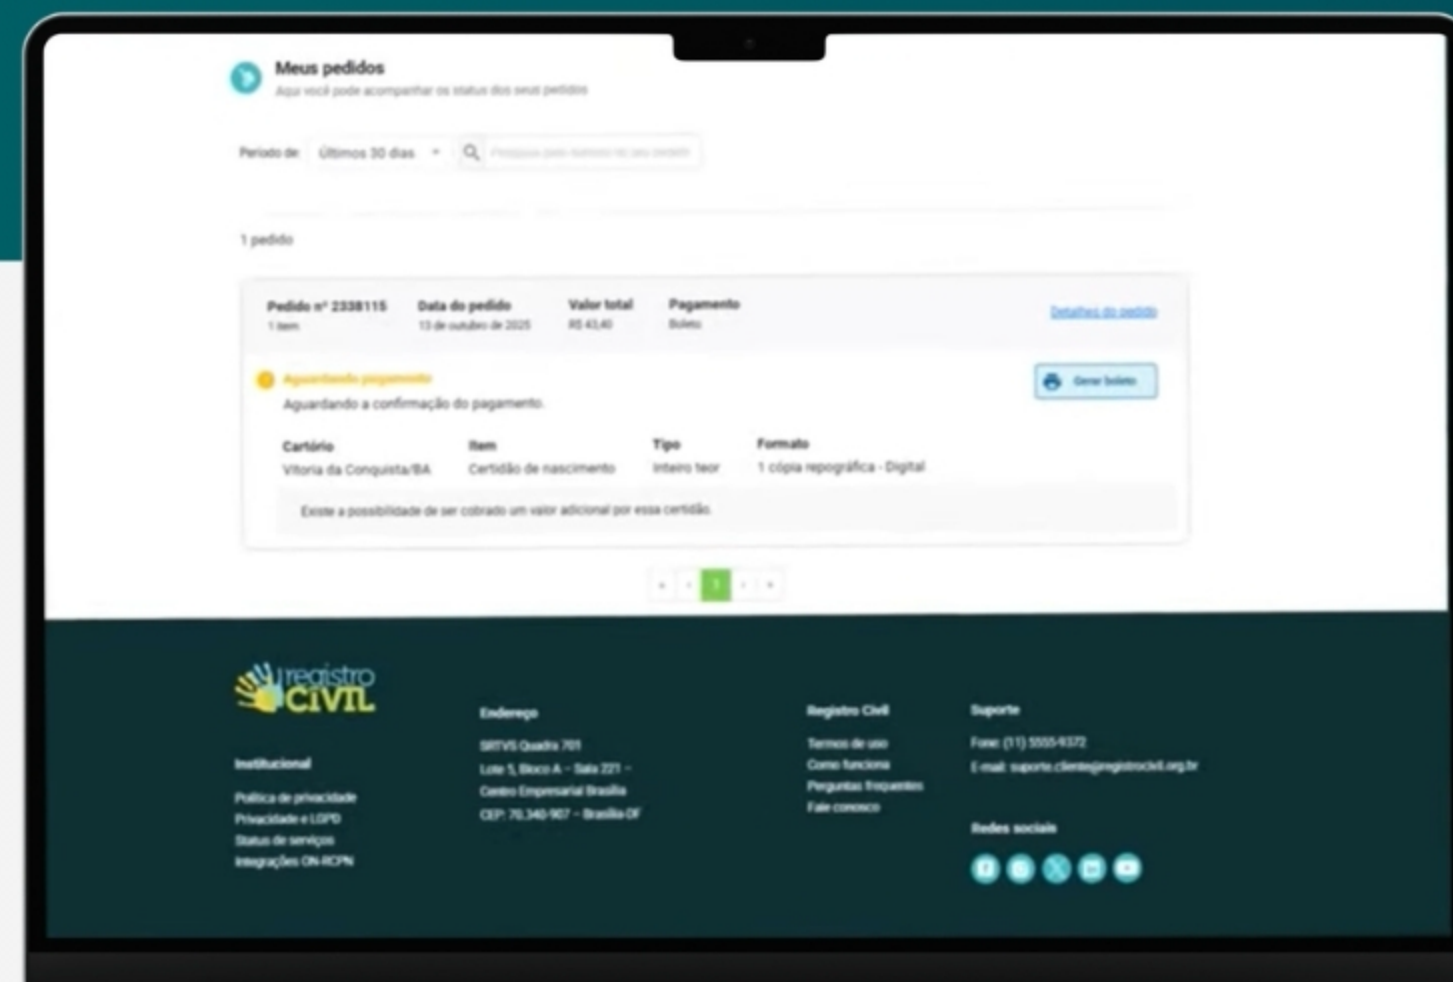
Meus pedidos
Aqui você pode acompanhar os status dos seus pedidos

Período de: Últimos 30 dias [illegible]

1 pedido

Pedido nº 2338115
1 item

Data do pedido
13 de outubro de 2025

Valor total
R$ 43,40

Pagamento
Boleto

Detalhes do pedido

Aguardando pagamento
Aguardando a confirmação do pagamento.

Gerar boleto

| Cartório | Item | Tipo | Formato |
|---|---|---|---|
| Vitoria da Conquista/BA | Certidão de nascimento | Inteiro teor | 1 cópia reprográfica - Digital |

Existe a possibilidade de ser cobrado um valor adicional por essa certidão.

1

registro CIVIL

Institucional
Política de privacidade
Privacidade e LGPD
Status de serviços
Integrações ON-RCPN

Endereço
SRTVS Quadra 701
Lote 5, Bloco A – Sala 221 –
Centro Empresarial Brasília
CEP: 70.340-907 – Brasília-DF

Registro Civil
Termos de uso
Como funciona
Perguntas frequentes
Fale conosco

Suporte
Fone: (11) 5555-9372
E-mail: suporte.cliente@registrocivil.org.br

Redes sociais